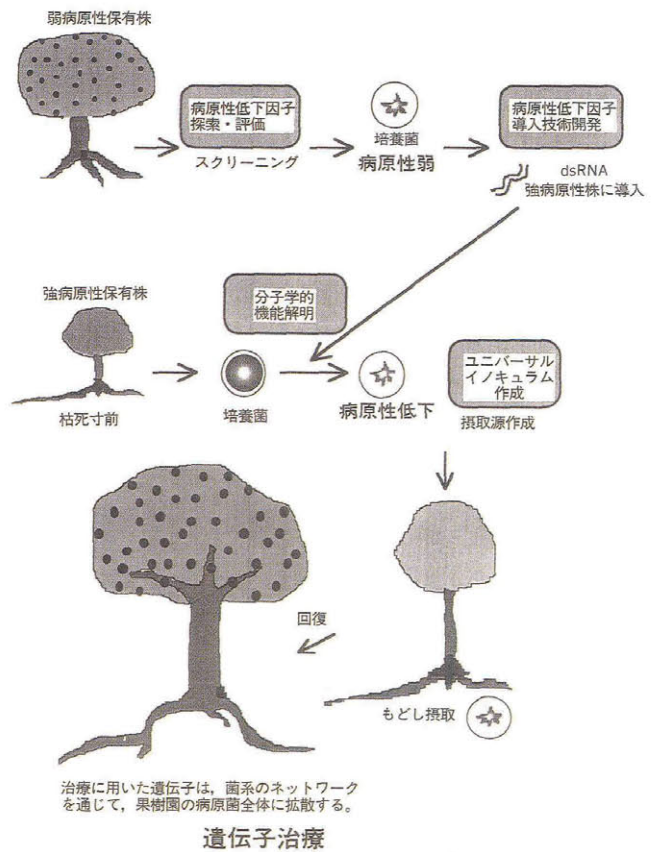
弱病原性保有株

病原性低下因子
探索・評価

スクリーニング

培養菌
病原性弱

病原性低下因子
導入技術開発

dsRNA
強病原性株に導入

強病原性保有株

分子学的
機能解明

枯死寸前

培養菌

病原性低下

ユニバーサル
イノキュラム
作成

摂取源作成

回復

もどし摂取

治療に用いた遺伝子は，菌系のネットワークを通じて，果樹園の病原菌全体に拡散する。

遺伝子治療